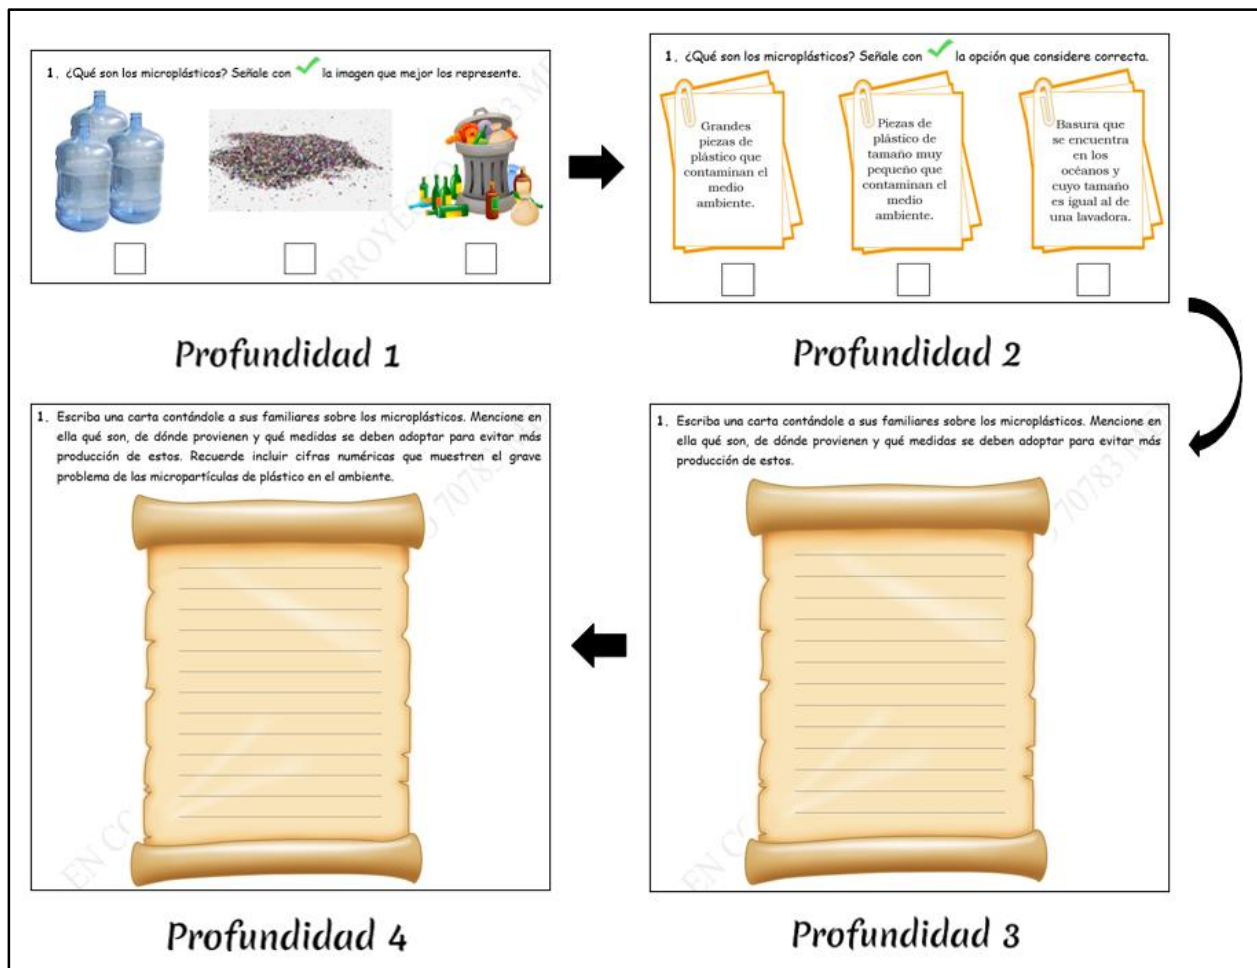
1. ¿Qué son los microplásticos? Señale con ✓ la imagen que mejor los represente.

Profundidad 1

1. ¿Qué son los microplásticos? Señale con ✓ la opción que considere correcta.

Grandes piezas de plástico que contaminan el medio ambiente.

Piezas de plástico de tamaño muy pequeño que contaminan el medio ambiente.

Basura que se encuentra en los océanos y cuyo tamaño es igual al de una lavadora.

Profundidad 2

1. Escriba una carta contándole a sus familiares sobre los microplásticos. Mencione en ella qué son, de dónde provienen y qué medidas se deben adoptar para evitar más producción de estos.

Profundidad 3

1. Escriba una carta contándole a sus familiares sobre los microplásticos. Mencione en ella qué son, de dónde provienen y qué medidas se deben adoptar para evitar más producción de estos. Recuerde incluir cifras numéricas que muestren el grave problema de las micropartículas de plástico en el ambiente.

Profundidad 4